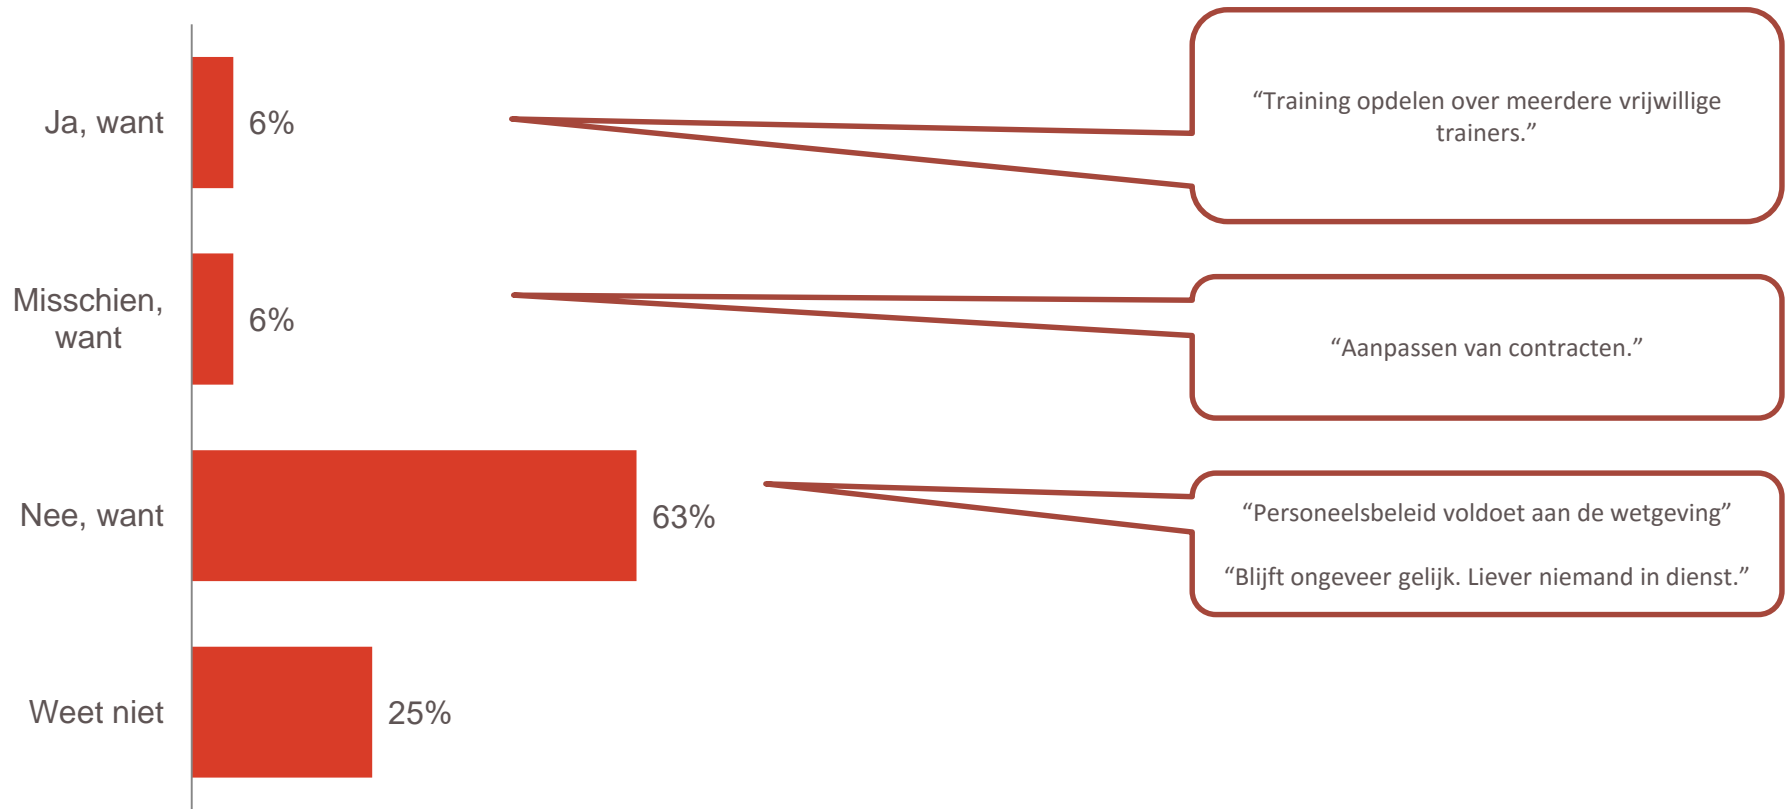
Ja, want
6%

Misschien, want
6%

Nee, want
63%

Weet niet
25%

“Training opdelen over meerdere vrijwillige trainers.”

“Aanpassen van contracten.”

“Personeelsbeleid voldoet aan de wetgeving”

“Blijft ongeveer gelijk. Liever niemand in dienst.”